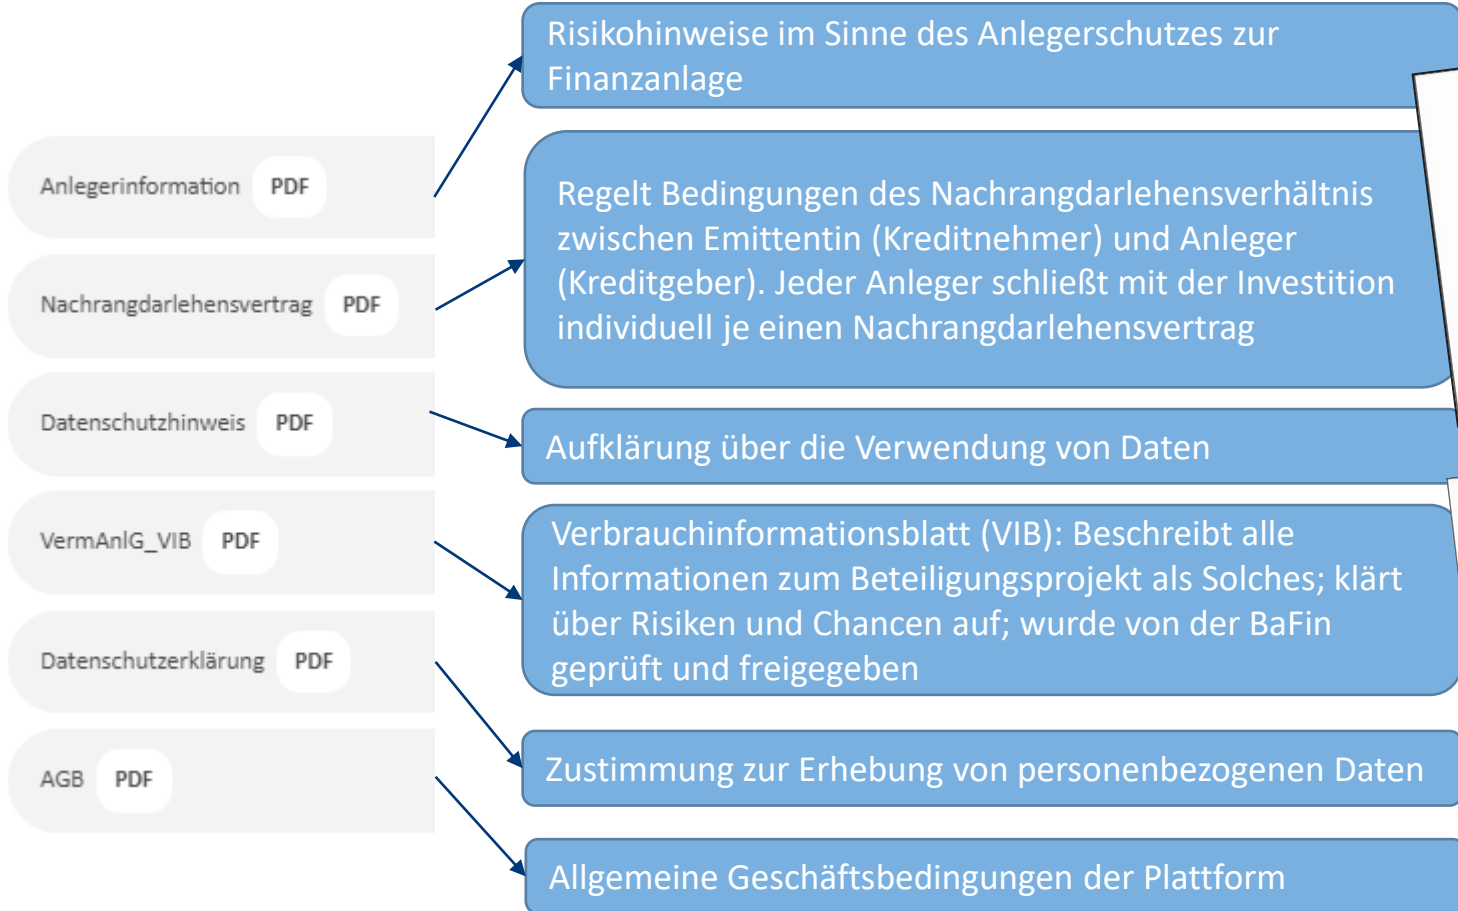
Anlegerinformation PDF

Nachrangdarlehensvertrag PDF

Datenschutzhinweis PDF

VermAnlG_VIB PDF

Datenschutzerklärung PDF

AGB PDF

Risikohinweise im Sinne des Anlegerschutzes zur Finanzanlage

Regelt Bedingungen des Nachrangdarlehensverhältnis zwischen Emittentin (Kreditnehmer) und Anleger (Kreditgeber). Jeder Anleger schließt mit der Investition individuell je einen Nachrangdarlehensvertrag

Aufklärung über die Verwendung von Daten

Verbrauchinformationsblatt (VIB): Beschreibt alle Informationen zum Beteiligungsprojekt als Solches; klärt über Risiken und Chancen auf; wurde von der BaFin geprüft und freigegeben

Zustimmung zur Erhebung von personenbezogenen Daten

Allgemeine Geschäftsbedingungen der Plattform